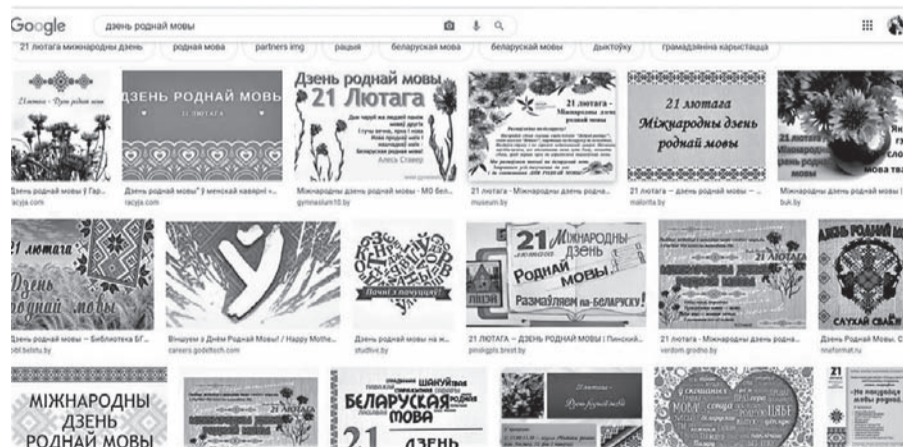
Google дзень роднай мовы

21 лютага міжнародны дзень | роднай мова | partners img | рацыя | беларуская мова | беларускай мовы | дыктоўку | грамадзяніна карыстацца

21 лютага - Дзень роднай мовы

Дзень роднай мовы у Гар...
racyja.com

ДЗЕНЬ РОДНАЙ МОВЫ
21 ЛЮТАГА

Дзень роднай мовы" у менскай кавярні -...
racyja.com

Дзень роднай мовы
21 Лютага

Алесь Ставер

Міжнародны дзень роднай мовы - МО бел...
gymnasium10.by

21 лютага - Міжнародны дзень роднай мовы

21 лютага - Міжнародны дзень родна...
museum.by

21 лютага
Міжнародны дзень
роднай мовы

21 лютага - дзень роднай мовы - ...
malorita.by

Міжнародны дзень роднай мовы |
buk.by

21 лютага
Дзень
роднай мовы

Дзень роднай мовы — Бібліятэка БГ...
bibl.belstu.by

У

Віншуем з Днём Роднай Мовы! / Happy Mothe...
careers.godeltech.com

Пачні з пачуцця!

Дзень роднай мовы на ж...
studlive.by

21 лютага
МІЖНАРОДНЫ
ДЗЕНЬ
РОДНАЙ
МОВЫ
Размаўляем па-БЕЛАРУСКУ!

21 ЛЮТАГА - ДЗЕНЬ РОДНАЙ МОВЫ | Пінскі...
pinskgps.brest.by

21 лютага - Міжнародны дзень родна...
verdom.grodno.by

ДЗЕНЬ РОДНАЙ МОВЫ
СЛУХАЙ СВАЁ

Дзень роднай Мовы. С...
nnaformat.ru

МІЖНАРОДНЫ
ДЗЕНЬ
РОДНАЙ МОВЫ

21 ЛЮТАГА

БЕЛАРУСКАЯ
МОВА
21 ДЗЕНЬ

21 лютага - Дзень роднай мовы

21